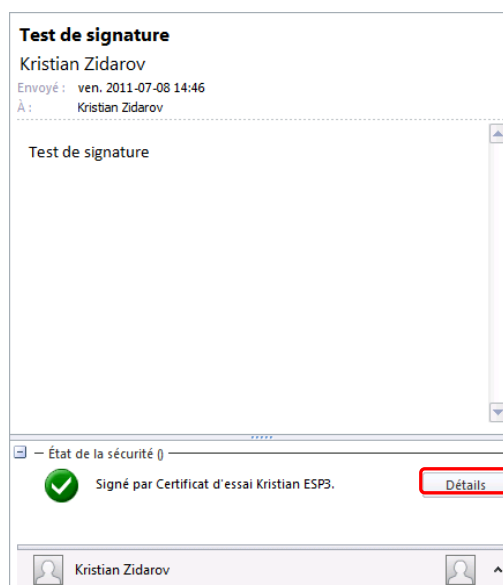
Test de signature

Kristian Zidarov

Envoyé : ven. 2011-07-08 14:46

À : Kristian Zidarov

Test de signature

État de la sécurité ()

Signé par Certificat d'essai Kristian ESP3.

Détails

Kristian Zidarov